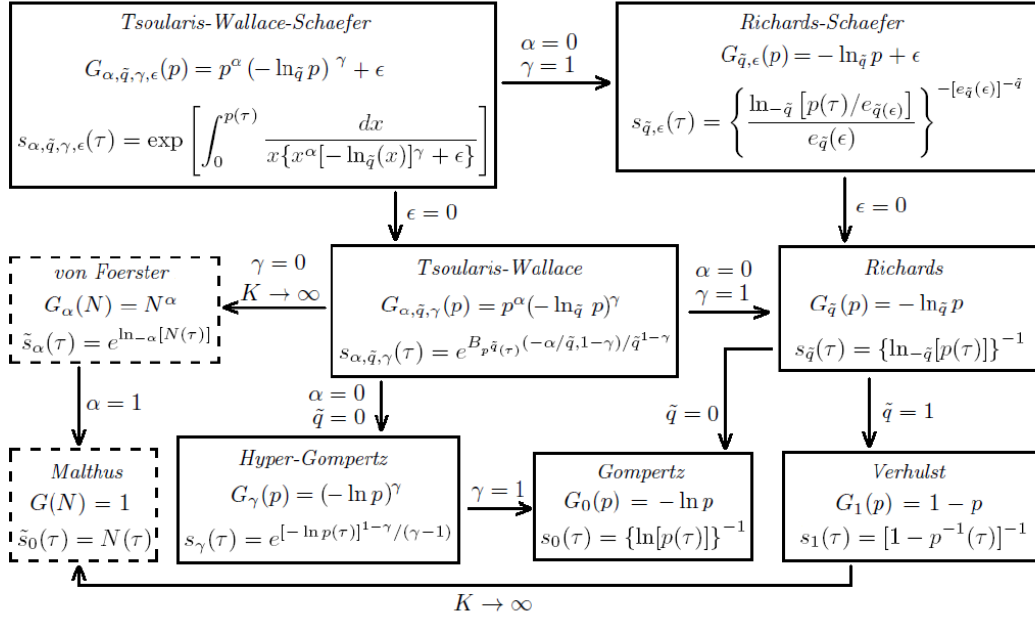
*Tsoularis-Wallace-Schaefer*
$G_{\alpha,\tilde{q},\gamma,\epsilon}(p) = p^{\alpha}\left(-\ln_{\tilde{q}} p\right)^{\gamma} + \epsilon$
$s_{\alpha,\tilde{q},\gamma,\epsilon}(\tau) = \exp\left[\int_0^{p(\tau)} \frac{dx}{x\{x^{\alpha}[-\ln_{\tilde{q}}(x)]^{\gamma}+\epsilon\}}\right]$

$\alpha = 0$
$\gamma = 1$

*Richards-Schaefer*
$G_{\tilde{q},\epsilon}(p) = -\ln_{\tilde{q}} p + \epsilon$
$s_{\tilde{q},\epsilon}(\tau) = \left\{\frac{\ln_{-\tilde{q}}\left[p(\tau)/e_{\tilde{q}(\epsilon)}\right]}{e_{\tilde{q}}(\epsilon)}\right\}^{-[e_{\tilde{q}}(\epsilon)]^{-\tilde{q}}}$

$\epsilon = 0$

$\epsilon = 0$

*von Foerster*
$G_{\alpha}(N) = N^{\alpha}$
$\tilde{s}_{\alpha}(\tau) = e^{\ln_{-\alpha}[N(\tau)]}$

$\gamma = 0$
$K \to \infty$

*Tsoularis-Wallace*
$G_{\alpha,\tilde{q},\gamma}(p) = p^{\alpha}(-\ln_{\tilde{q}}\ p)^{\gamma}$
$s_{\alpha,\tilde{q},\gamma}(\tau) = e^{B_{p^{\tilde{q}}(\tau)}(-\alpha/\tilde{q},1-\gamma)/\tilde{q}^{1-\gamma}}$

$\alpha = 0$
$\gamma = 1$

*Richards*
$G_{\tilde{q}}(p) = -\ln_{\tilde{q}} p$
$s_{\tilde{q}}(\tau) = \{\ln_{-\tilde{q}}[p(\tau)]\}^{-1}$

$\alpha = 1$

$\alpha = 0$
$\tilde{q} = 0$

$\tilde{q} = 0$

$\tilde{q} = 1$

*Malthus*
$G(N) = 1$
$\tilde{s}_0(\tau) = N(\tau)$

*Hyper-Gompertz*
$G_{\gamma}(p) = (-\ln p)^{\gamma}$
$s_{\gamma}(\tau) = e^{[-\ln p(\tau)]^{1-\gamma}/(\gamma-1)}$

$\gamma = 1$

*Gompertz*
$G_0(p) = -\ln p$
$s_0(\tau) = \{\ln[p(\tau)]\}^{-1}$

*Verhulst*
$G_1(p) = 1 - p$
$s_1(\tau) = [1 - p^{-1}(\tau)]^{-1}$

$K \to \infty$